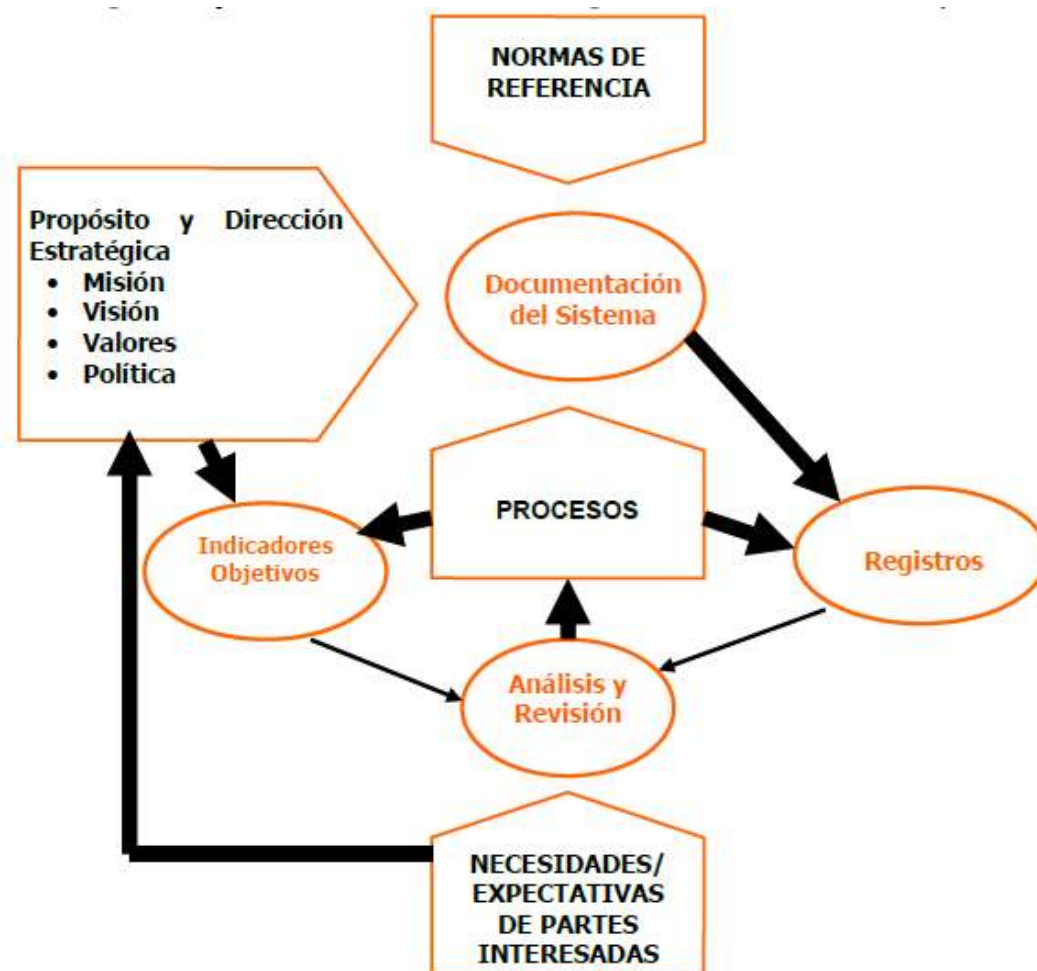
NORMAS DE REFERENCIA

Propósito y Dirección Estratégica
• Misión
• Visión
• Valores
• Política

Documentación del Sistema

PROCESOS

Indicadores Objetivos

Registros

Análisis y Revisión

NECESIDADES/ EXPECTATIVAS DE PARTES INTERESADAS